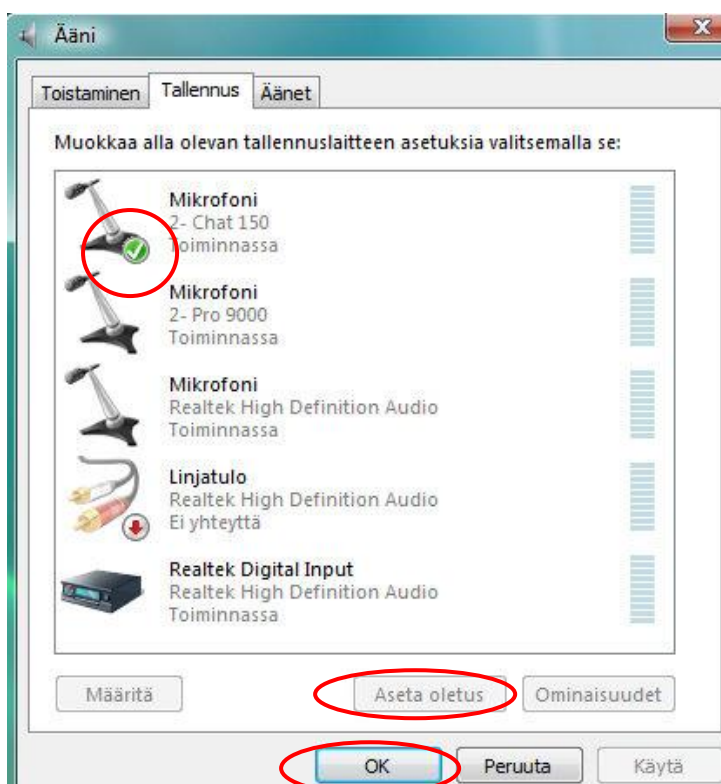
Ääni

Toistaminen | Tallennus | Äänet

Muokkaa alla olevan tallennuslaitteen asetuksia valitsemalla se:

Mikrofoni
2- Chat 150
Toiminnassa

Mikrofoni
2- Pro 9000
Toiminnassa

Mikrofoni
Realtek High Definition Audio
Toiminnassa

Linjatulo
Realtek High Definition Audio
Ei yhteyttä

Realtek Digital Input
Realtek High Definition Audio
Toiminnassa

Määritä
Aseta oletus
Ominaisuudet

OK
Peruuta
Käytä